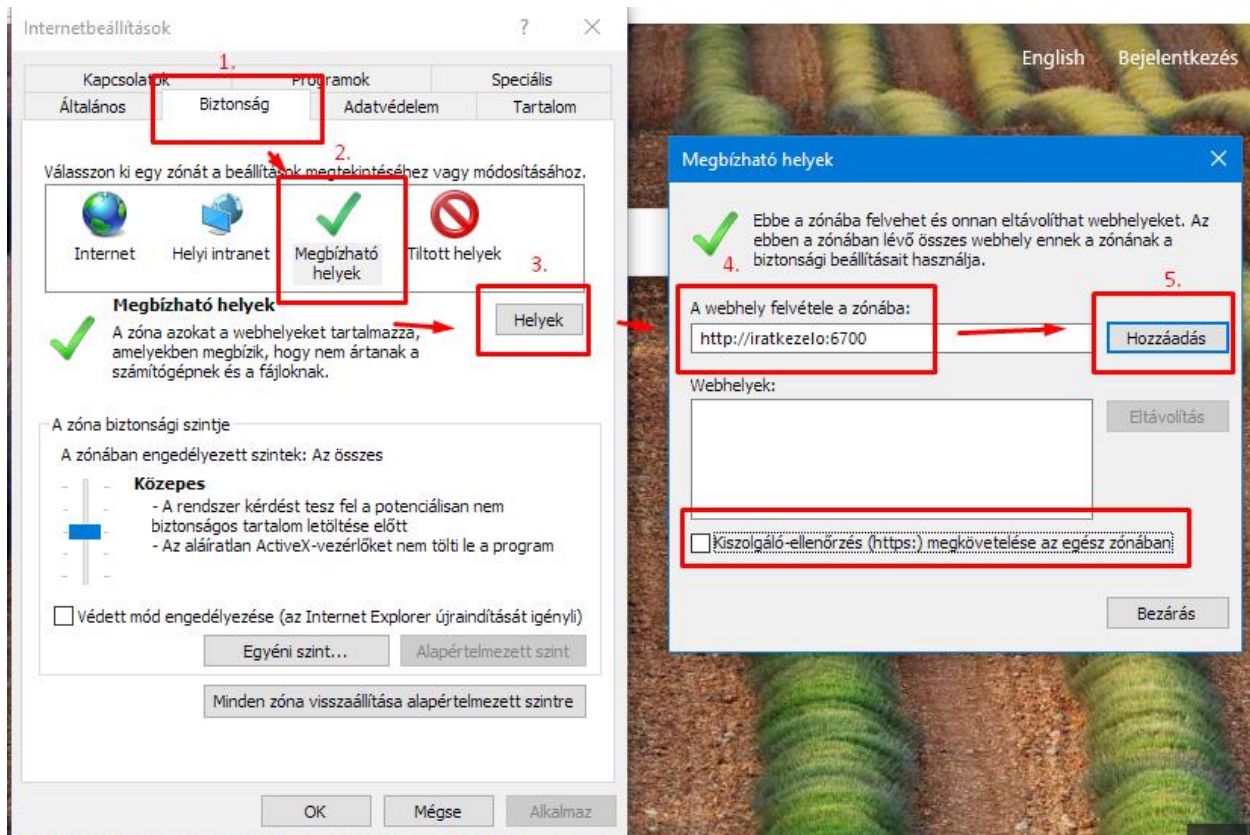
Internetbeállítások ? ×

1.

Kapcsolatok Programok Speciális
Általános Biztonság Adatvédelem Tartalom

2.

Válasszon ki egy zónát a beállítások megtekintéséhez vagy módosításához.

Internet Helyi intranet Megbízható helyek Tiltott helyek

3.

Megbízható helyek
A zóna azokat a webhelyeket tartalmazza, amelyekben megbízik, hogy nem ártanak a számítógépnek és a fájloknak.

Helyek

A zóna biztonsági szintje
A zónában engedélyezett szintek: Az összes

Közepes
- A rendszer kérdést tesz fel a potenciálisan nem biztonságos tartalom letöltése előtt
- Az aláíratlan ActiveX-vezérlőket nem tölti le a program

Védett mód engedélyezése (az Internet Explorer újraindítását igényli)

Egyéni szint... Alapértelmezett szint

Minden zóna visszaállítása alapértelmezett szintre

OK Mégse Alkalmaz

English Bejelentkezés

Megbízható helyek ×

Ebbe a zónába felvehet és onnan eltávolíthat webhelyeket. Az ebben a zónában lévő összes webhely ennek a zónának a biztonsági beállításait használja.

4.

5.

A webhely felvétele a zónába:
http://iratkezelo:6700
Hozzáadás

Webhelyek:
Eltávolítás

Kiszolgáló-ellenőrzés (https:) megkövetelése az egész zónában

Bezárás